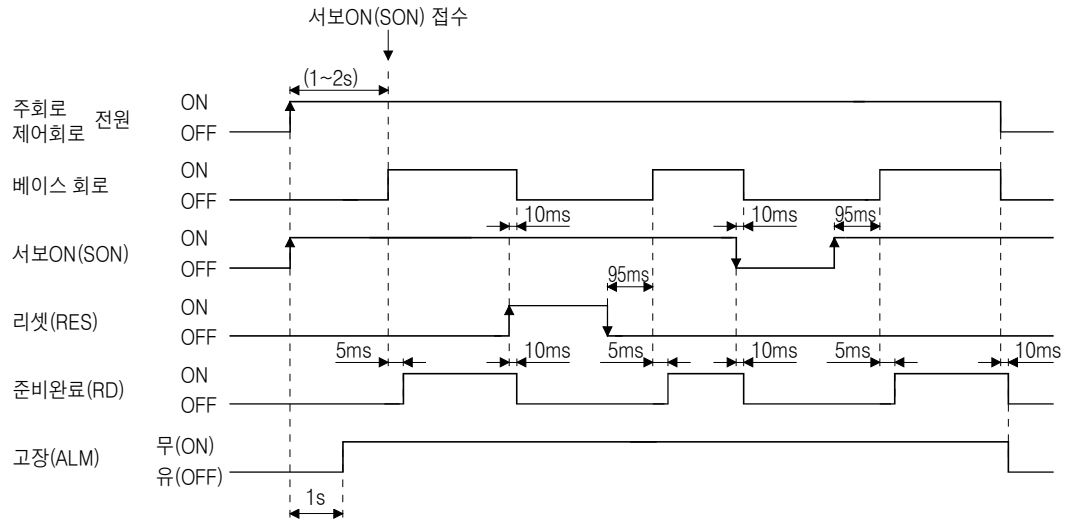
서보ON(SON) 접수

(1~2s)

주회로
제어회로 전원
ON
OFF

베이스 회로
ON
OFF

10ms
10ms
95ms

서보ON(SON)
ON
OFF

95ms

리셋(RES)
ON
OFF

5ms
10ms
5ms
10ms
5ms
10ms

준비완료(RD)
ON
OFF

고장(ALM)
무(ON)
유(OFF)

1s